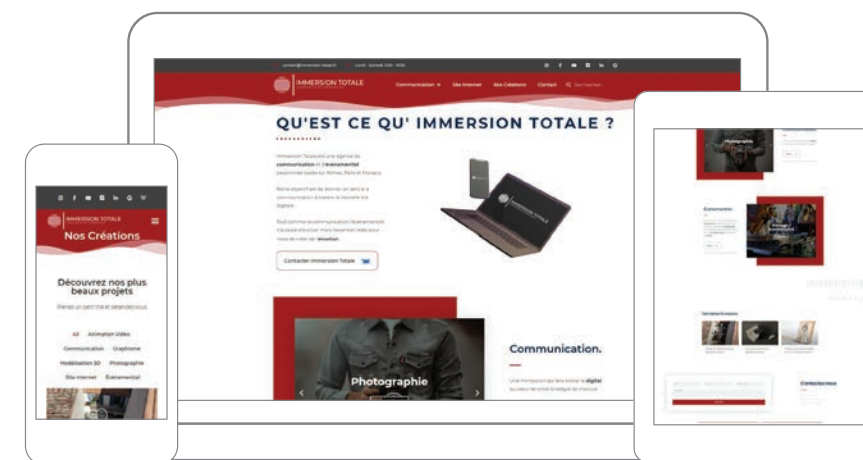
IMMERSION TOTALE

Communication Site Internet Nos Créations Contact

QU'EST CE QU' IMMERSION TOTALE ?

Immersion Totale est une agence de communication et d'événementiel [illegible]

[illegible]

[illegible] émotion.

Contacter Immersion Totale

Photographie

Communication.

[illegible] digital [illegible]

IMMERSION TOTALE

Nos Créations

Découvrez nos plus beaux projets

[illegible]

All Animation Vidéo

Communication Graphisme

Modélisation 3D Photographie

Site Internet Évenementiel

Photographie

Événementiel

Contactez-nous